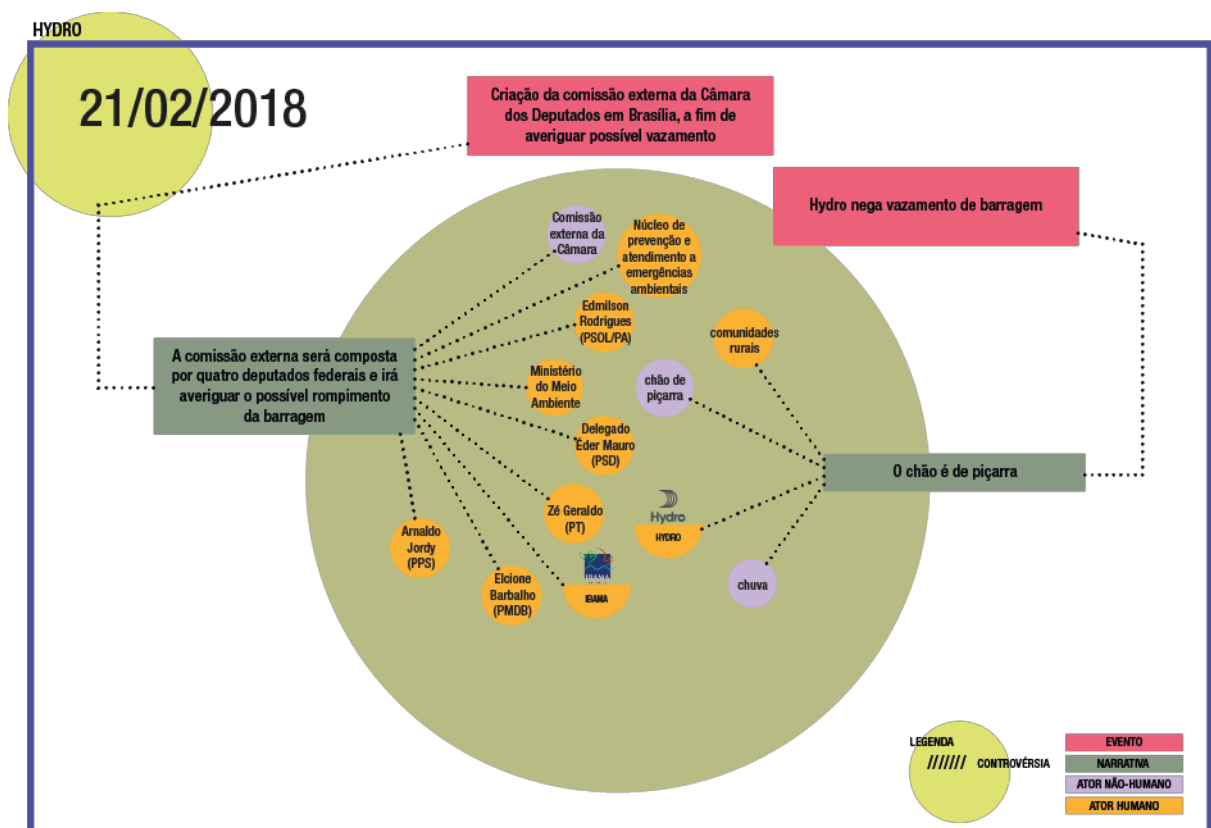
HYDRO

21/02/2018

Criação da comissão externa da Câmara dos Deputados em Brasília, a fim de averiguar possível vazamento

Hydro nega vazamento de barragem

Comissão externa da Câmara

Núcleo de prevenção e atendimento a emergências ambientais

Edmilson Rodrigues (PSOL/PA)

comunidades rurais

A comissão externa será composta por quatro deputados federais e irá averiguar o possível rompimento da barragem

Ministério do Meio Ambiente

chão de piçarra

Delegado Éder Mauro (PSD)

O chão é de piçarra

Zé Geraldo (PT)

Hydro

HYDRO

Arnaldo Jordy (PPS)

Elcione Barbalho (PMDB)

IBAMA

chuva

LEGENDA

CONTROVÉRSIA

EVENTO

NARRATIVA

ATOR NÃO-HUMANO

ATOR HUMANO